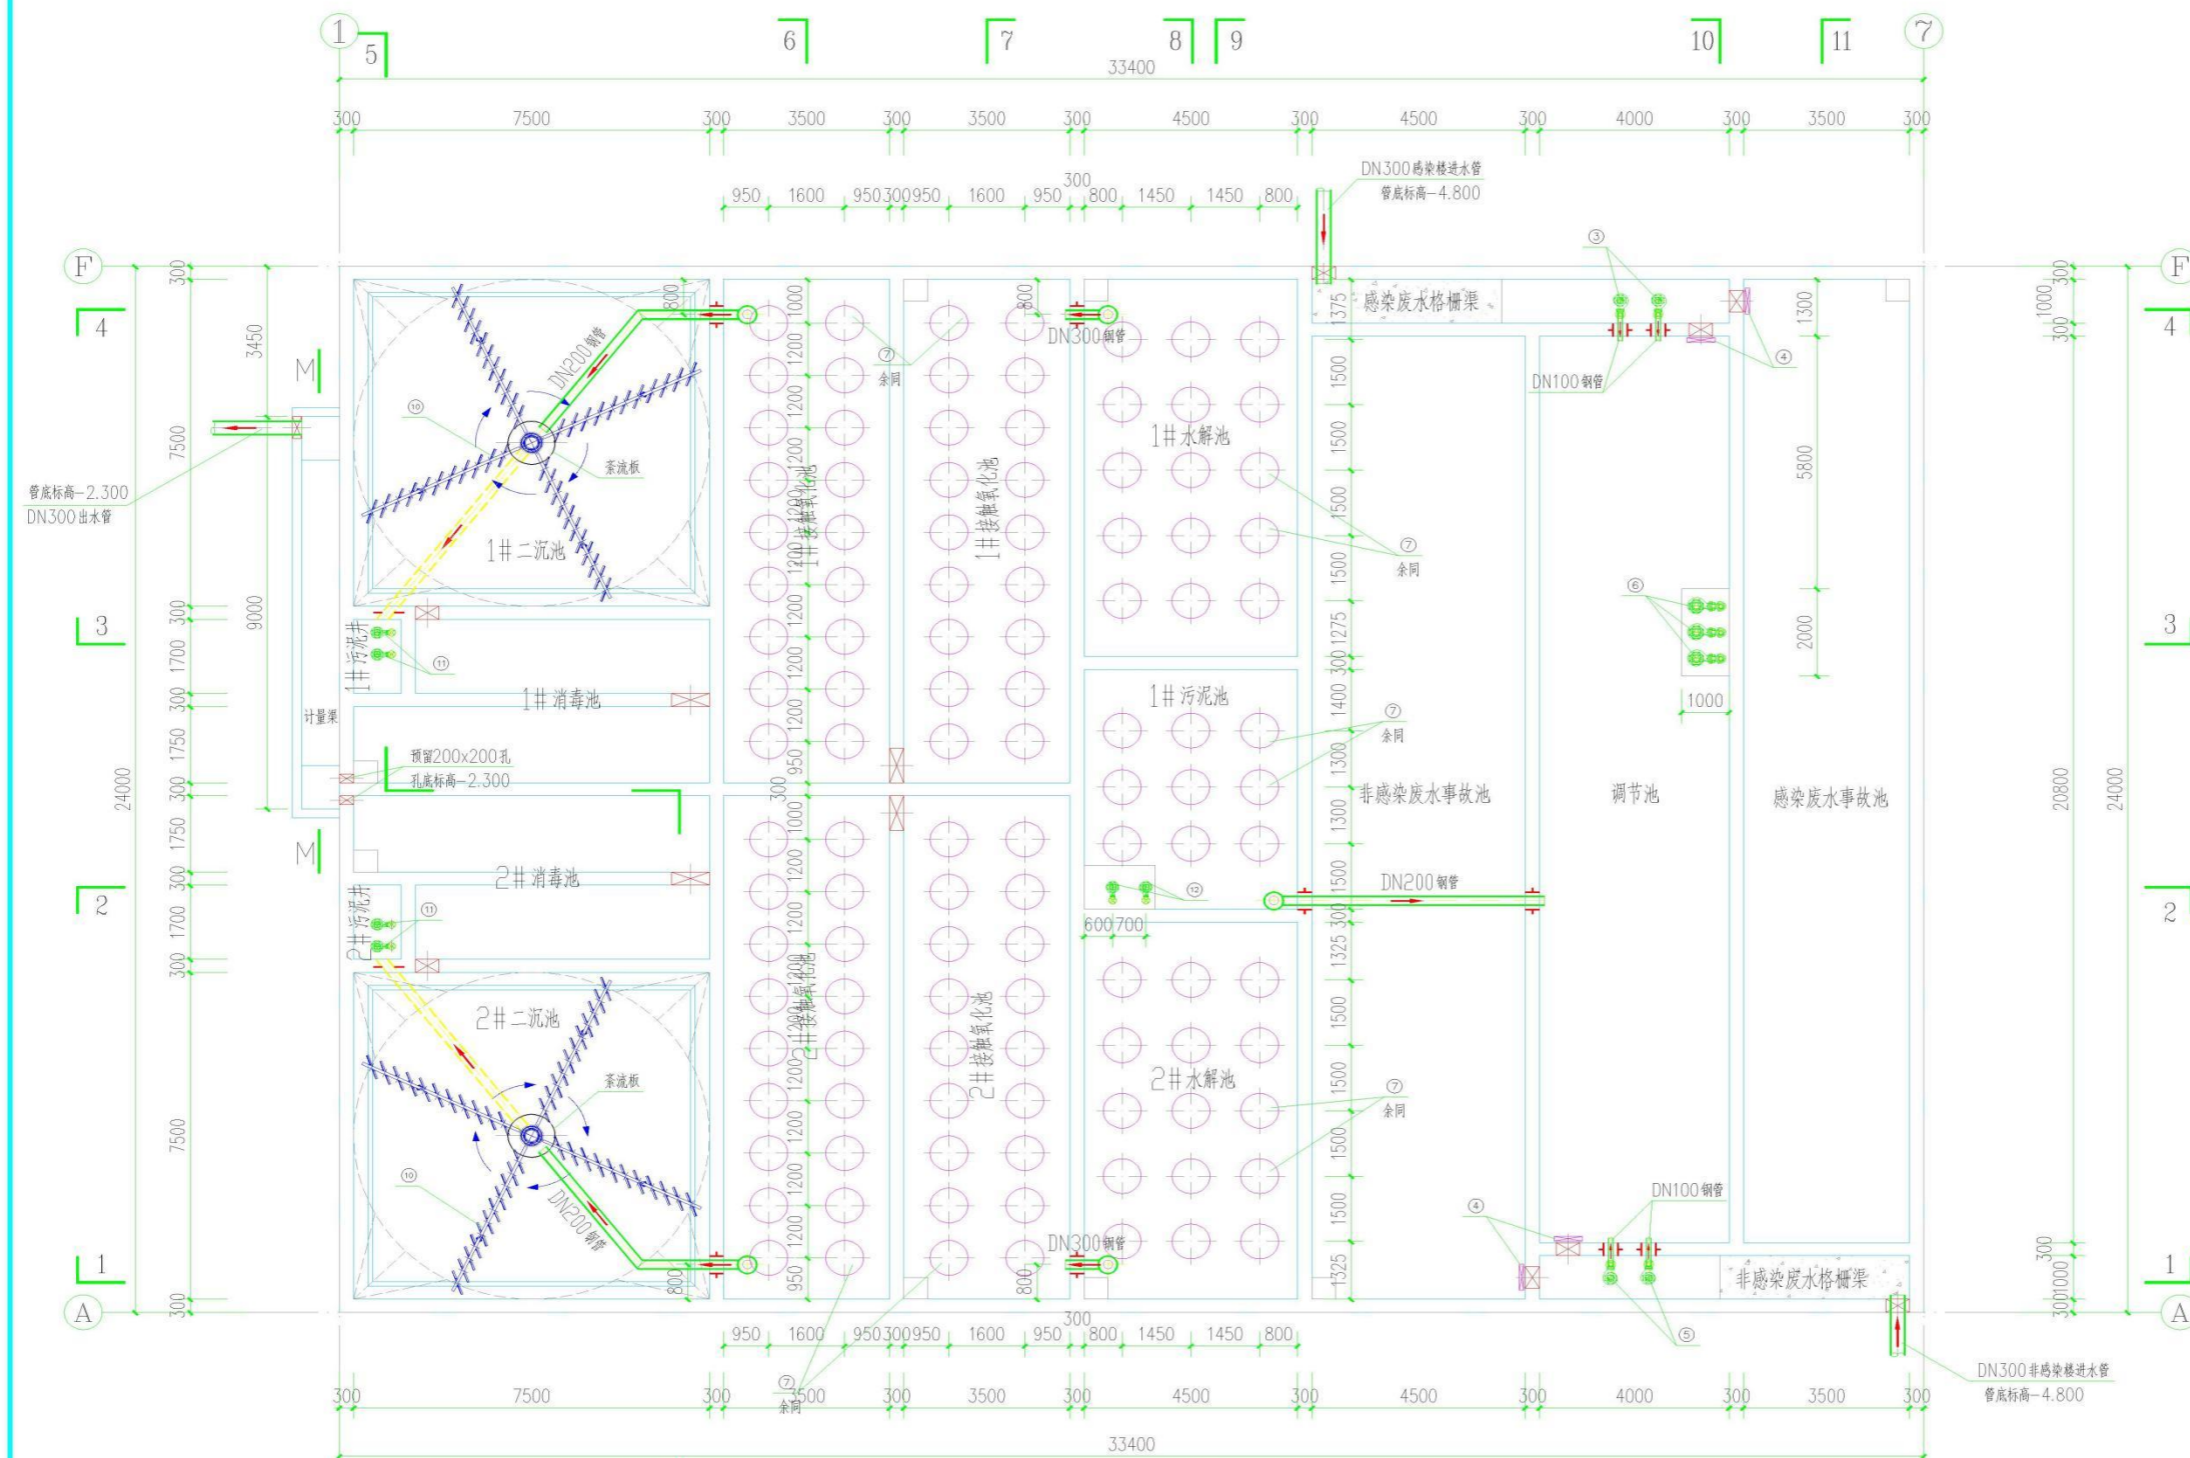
1 5 6 7 8 9 10 11 7
33400
300 7500 300 3500 300 3500 300 4500 300 4500 300 4000 300 3500 300
300
950 1600 950 300 950 1600 950 800 1450 1450 800
DN300感染楼进水管
管底标高-4.800
F F
4 4
3450
M
7500
管底标高-2.300
DN300出水管
DN200钢管
⑩
桨流板
1#二沉池
800
1000 1200 1200 1200 1200 1200 1200 1200 1200 950
⑦
余同
1#接触氧化池
1#接触氧化池
800
DN300钢管
1#水解池
感染废水格栅渠
1375 1500 1500 1500 1500 1275 300 1400 1300 1300 1500 300 1325 1500 1500 1500 1500 1325
③
DN100钢管
④
1300
5800
2000
⑥
1000
⑦
余同
3 3
9000
300 1700 300 1750 300 1750 300 1700 300
1#污泥井
⑪
1#消毒池
计量渠
预留200x200孔
孔底标高-2.300
24000
1#污泥池
⑦
余同
非感染废水事故池
调节池
感染废水事故池
20800
24000
M
2#消毒池
⑫
600 700
DN200钢管
2 2
2#污泥井
⑪
2#二沉池
2#接触氧化池
2#接触氧化池
2#水解池
⑦
余同
桨流板
7500
⑩
DN200钢管
800
1000 1200 1200 1200 1200 1200 1200 1200 1200 950
DN300钢管
800
④
DN100钢管
非感染废水格栅渠
1 1
300 1000 300 300 1000 300
A A
300
950 1600 950 300 950 1600 950 800 1450 1450 800
⑤
DN300非感染楼进水管
管底标高-4.800
⑦
余同
300 7500 300 3500 300 3500 300 4500 300 4500 300 4000 300 3500 300
33400